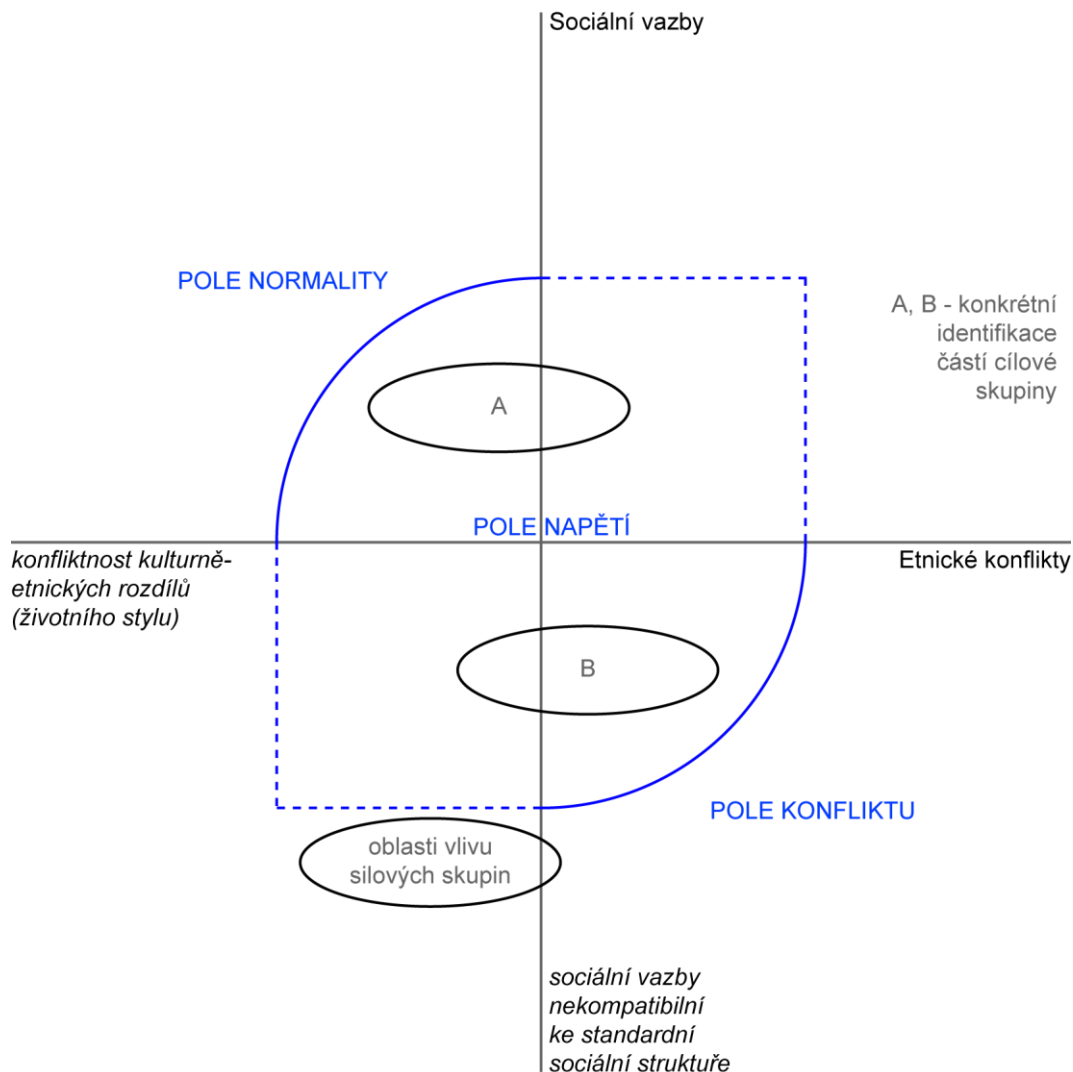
Sociální vazby

POLE NORMALITY

A, B - konkrétní identifikace částí cílové skupiny

A

POLE NAPĚTÍ

konfliktnost kulturně-etnických rozdílů (životního stylu)

Etnické konflikty

B

POLE KONFLIKTU

oblasti vlivu silových skupin

sociální vazby nekompatibilní ke standardní sociální struktuře